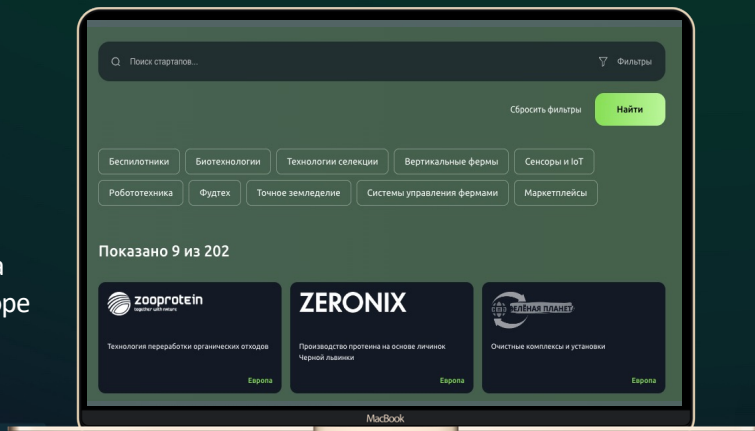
n
ope

Поиск стартапов...

Фильтры

Сбросить фильтры

Найти

Беспилотники
Биотехнологии
Технологии селекции
Вертикальные фермы
Сенсоры и IoT
Робототехника
Фудтех
Точное земледелие
Системы управления фермами
Маркетплейсы

Показано 9 из 202

zooprotein
together with nature

Технология переработки органических отходов

Европа

ZERONIX

Производство протеина на основе личинок Черной львинки

Европа

ЗЕЛЁНАЯ ПЛАНЕТА

Очистные комплексы и установки

Европа

MacBook